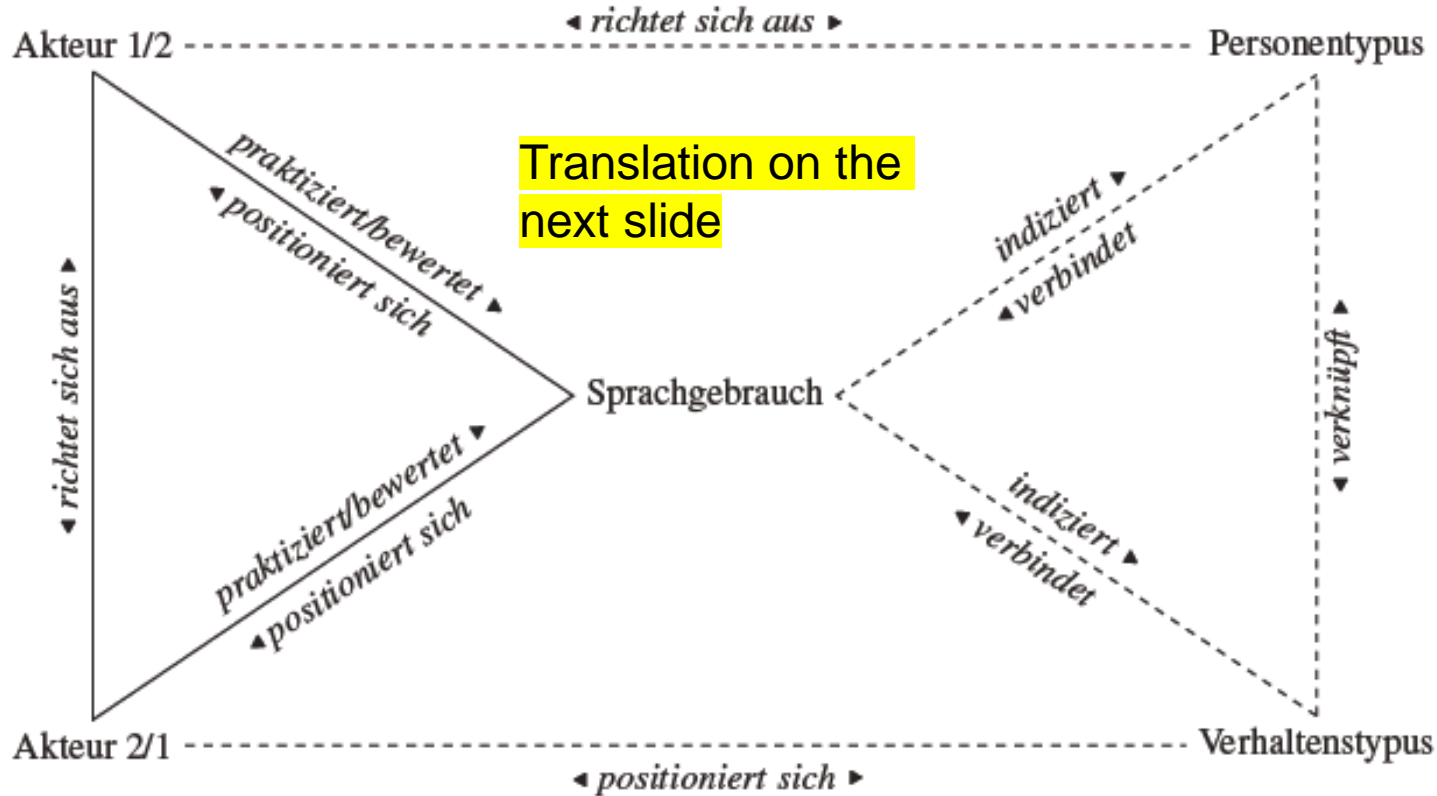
◂ richtet sich aus ▸

Akteur 1/2

Personentypus

praktiziert/bewertet ▸

◂ positioniert sich

Translation on the next slide

indiziert ▾

▴ verbindet

richtet sich aus

Sprachgebrauch

verknüpft

praktiziert/bewertet ▾

▴ positioniert sich

indiziert ▴

▾ verbindet

Akteur 2/1

Verhaltenstypus

◂ positioniert sich ▸